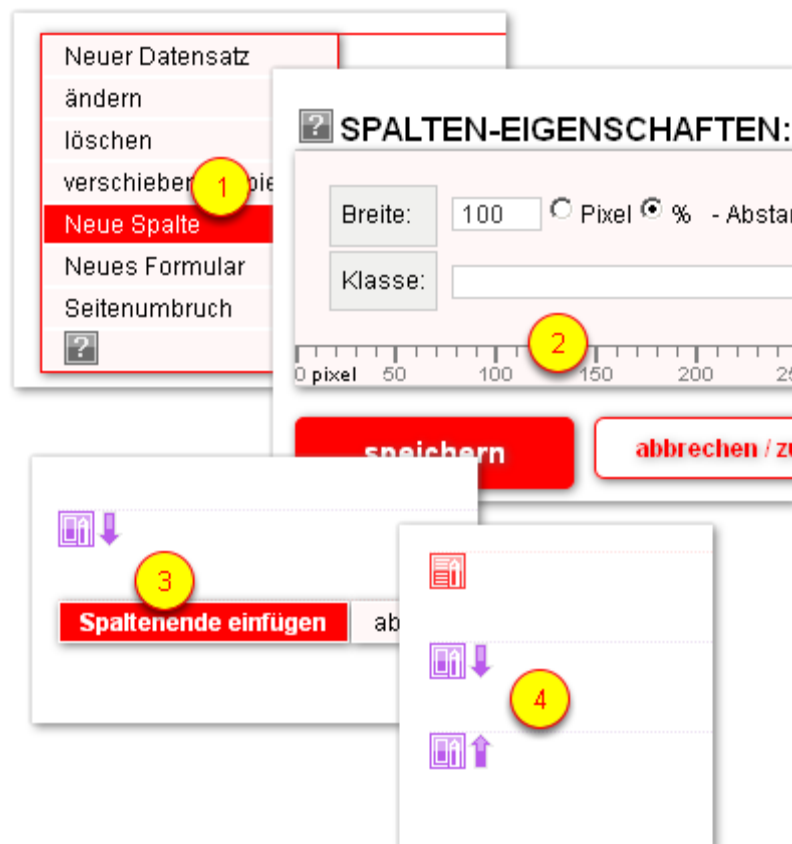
Neuer Datensatz
ändern
löschen
verschieben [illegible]pie
Neue Spalte
Neues Formular
Seitenumbruch
?

1

? SPALTEN-EIGENSCHAFTEN:

Breite: 100 Pixel %  - Abstan
Klasse:

2

0 pixel 50 100 150 200 2

speichern
abbrechen / zu

3

Spaltenende einfügen
ab

4